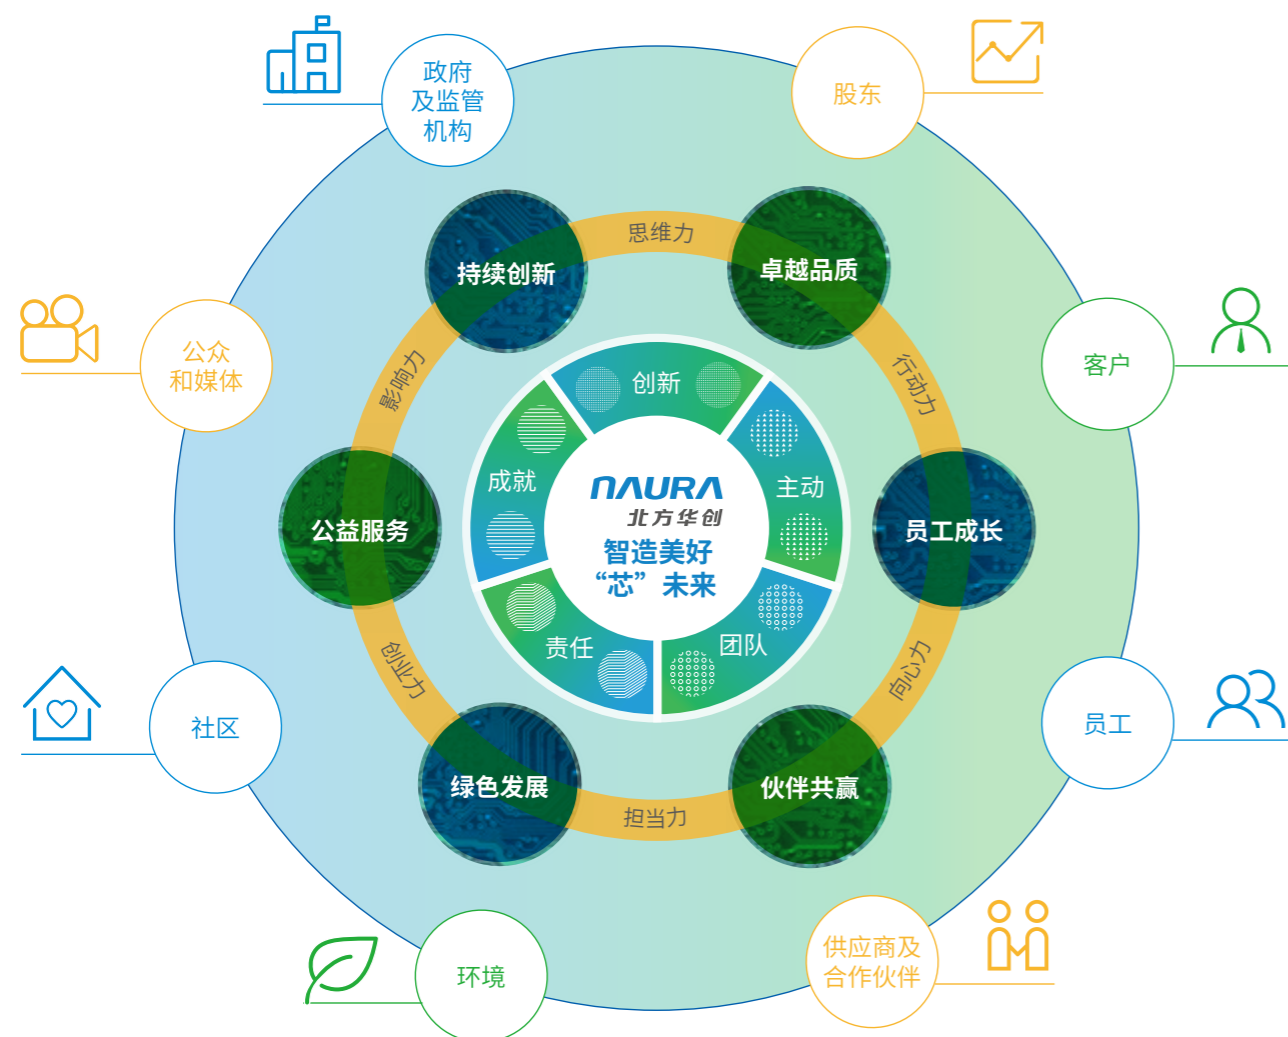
政府
及监管
机构

股东

思维力

持续创新

卓越品质

公众
和媒体

客户

影响力

行动力

创新

成就

主动

NAURA
北方华创
智造美好
“芯” 未来

公益服务

员工成长

责任

团队

创业力

向心力

社区

员工

绿色发展

伙伴共赢

担当力

环境

供应商及
合作伙伴